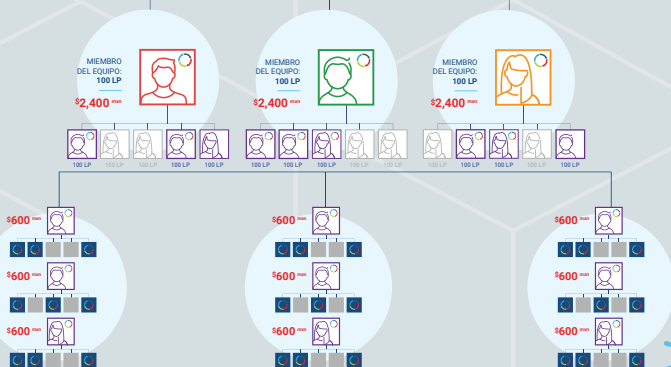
MIEMBRO DEL EQUIPO: 100 LP

$2,400 mxn

MIEMBRO DEL EQUIPO: 100 LP

$2,400 mxn

MIEMBRO DEL EQUIPO: 100 LP

$2,400 mxn

100 LP 100 LP 100 LP 100 LP 100 LP

100 LP 100 LP 100 LP 100 LP 100 LP

100 LP 100 LP 100 LP 100 LP 100 LP

$600 mxn

$600 mxn

$600 mxn

$600 mxn

$600 mxn

$600 mxn

$600 mxn

$600 mxn

$600 mxn